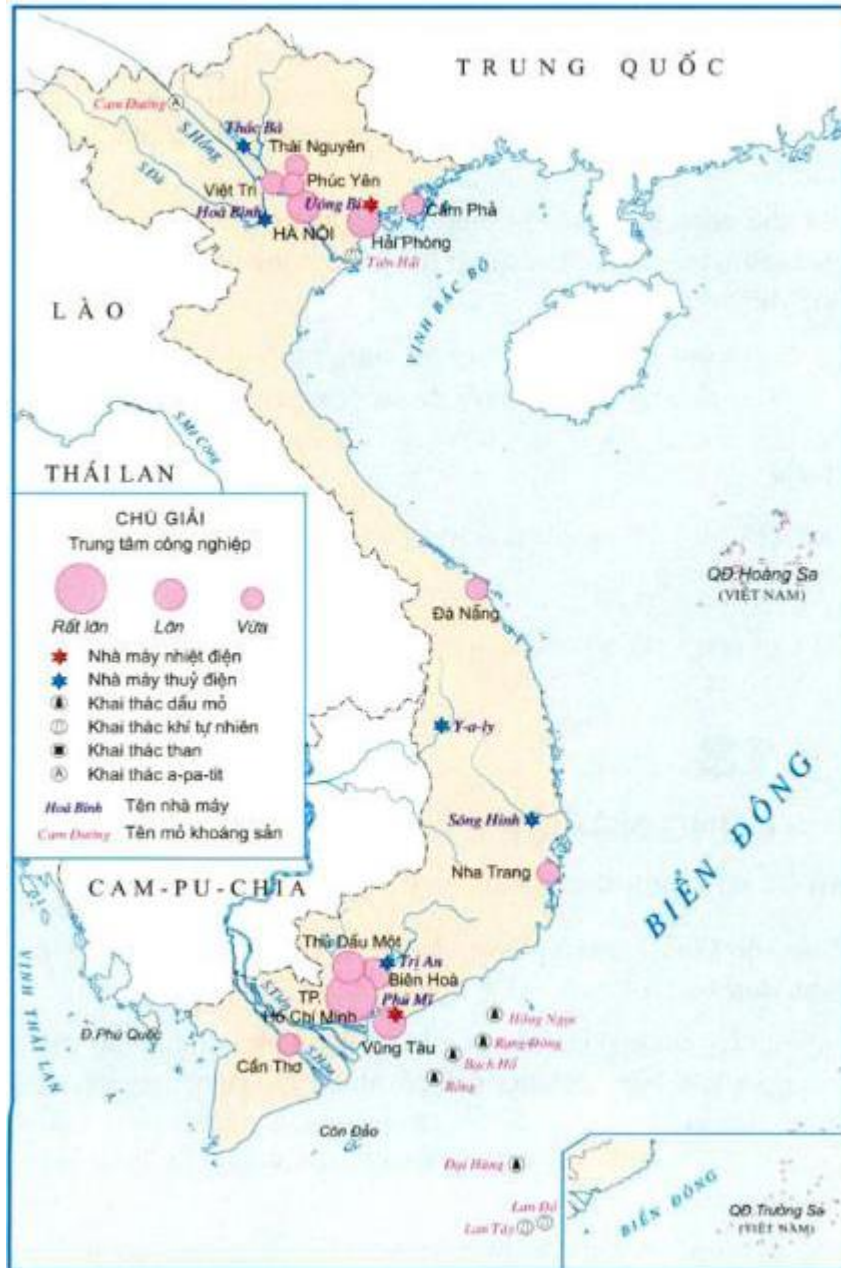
TRUNG QUỐC

Cam Đường
Thác Bà
S.Hồng
S.Đà
Thái Nguyên
Việt Trì
Phúc Yên
Uông Bí
Cẩm Phả
Hoà Bình
HÀ NỘI
Hải Phòng
Tiên Hải

LÀO

VỊNH BẮC BỘ

S.Mê Công

THÁI LAN

CHÚ GIẢI
Trung tâm công nghiệp
Rất lớn
Lớn
Vừa
Nhà máy nhiệt điện
Nhà máy thuỷ điện
Khai thác dầu mỏ
Khai thác khí tự nhiên
Khai thác than
Khai thác a-pa-tit
Hoà Bình Tên nhà máy
Cam Đường Tên mỏ khoáng sản

Đà Nẵng

QĐ.Hoàng Sa
(VIỆT NAM)

Y-a-ly

BIỂN ĐÔNG

Sông Hinh

Nha Trang

CAM-PU-CHIA

Thủ Dầu Một
Trị An
Biên Hoà
TP. Hồ Chí Minh
Phú Mĩ
VỊNH THÁI LAN
Đ.Phú Quốc
Vũng Tàu
Cần Thơ
Hồng Ngọc
Rạng Đông
Bạch Hổ
Rồng
Côn Đảo
Đại Hùng
Lan Đỏ
Lan Tây

BIỂN ĐÔNG
QĐ.Trường Sa
(VIỆT NAM)